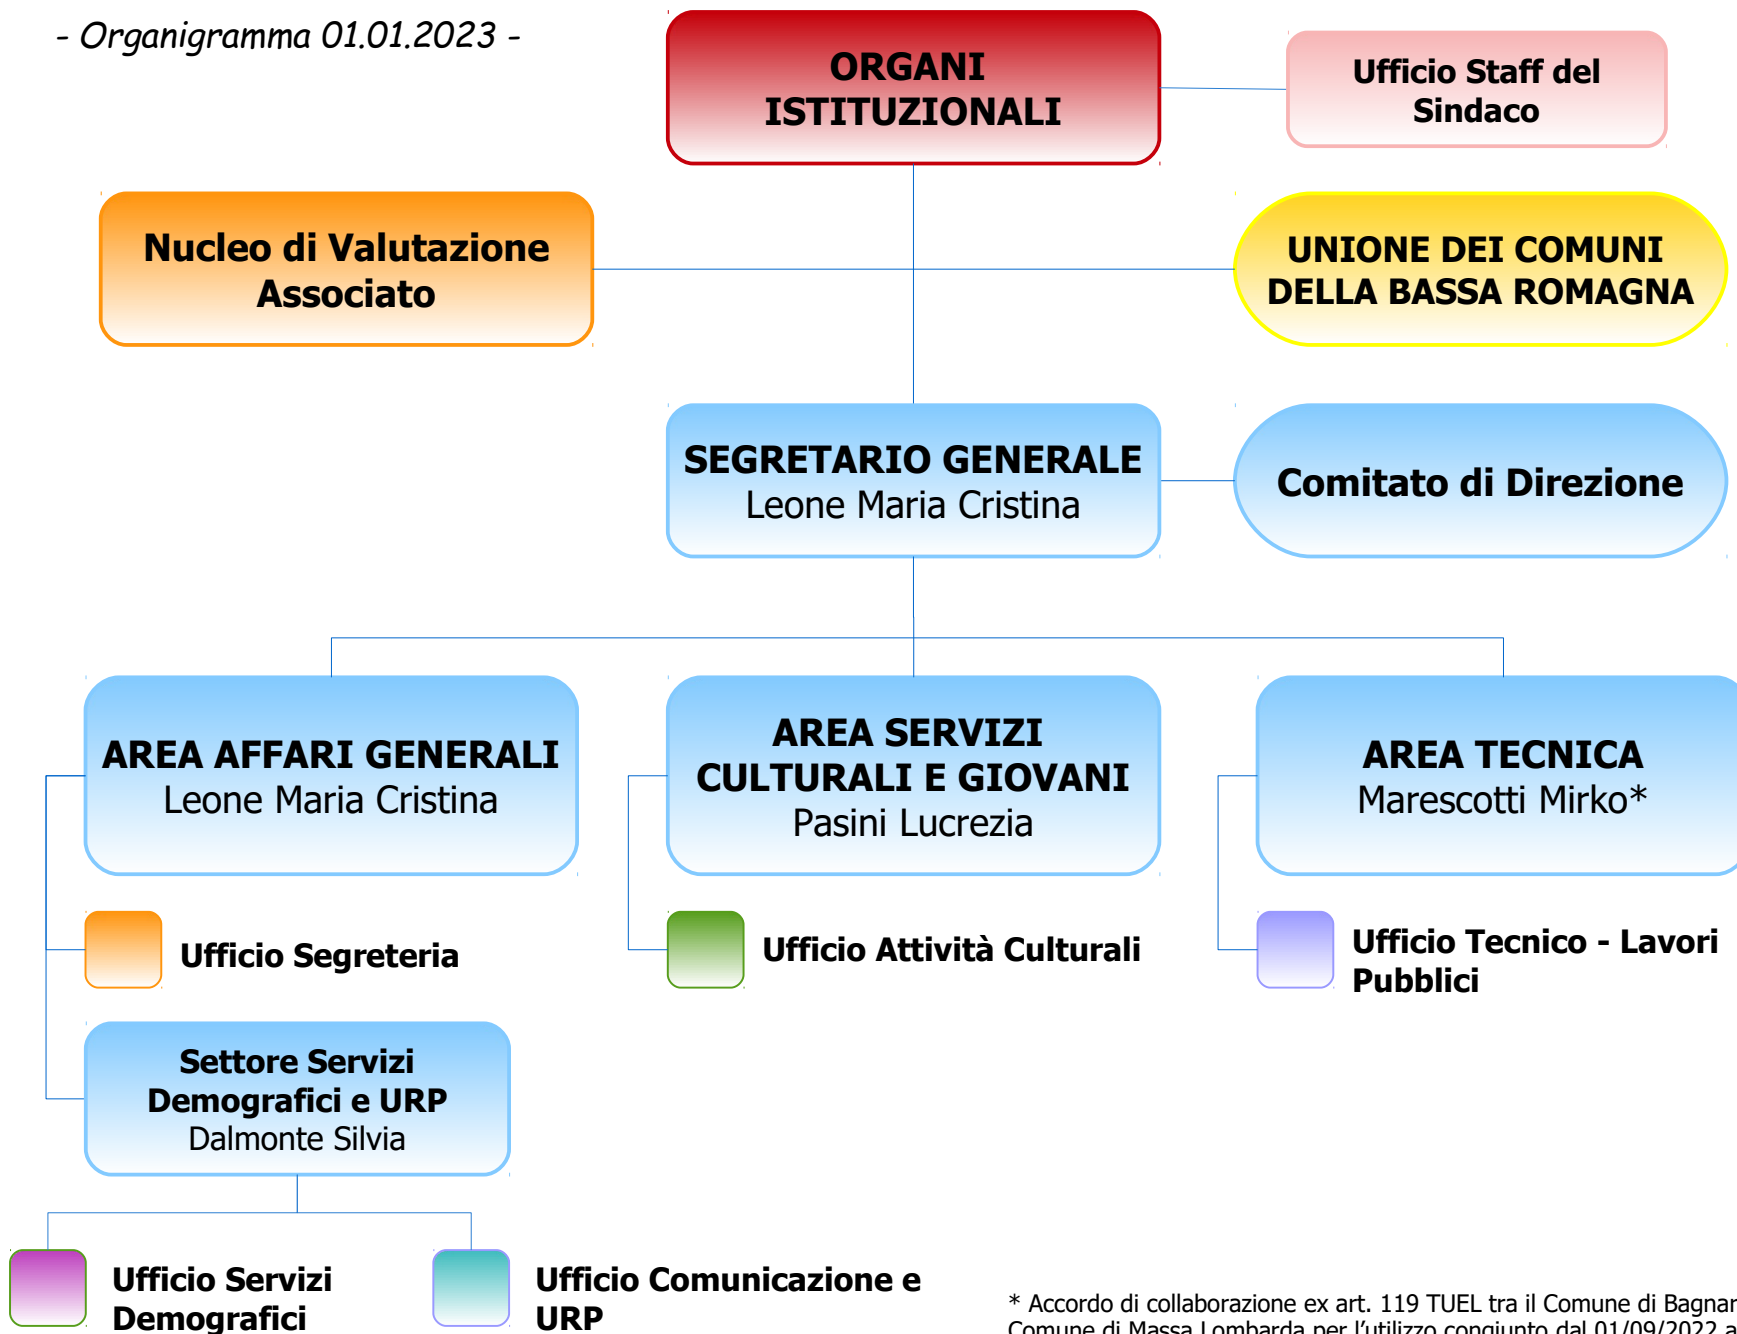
- Organigramma 01.01.2023 -

ORGANI ISTITUZIONALI

Ufficio Staff del Sindaco

Nucleo di Valutazione Associato

UNIONE DEI COMUNI DELLA BASSA ROMAGNA

SEGRETARIO GENERALE
Leone Maria Cristina

Comitato di Direzione

AREA AFFARI GENERALI
Leone Maria Cristina

AREA SERVIZI CULTURALI E GIOVANI
Pasini Lucrezia

AREA TECNICA
Marescotti Mirko*

Ufficio Segreteria

Ufficio Attività Culturali

Ufficio Tecnico - Lavori Pubblici

Settore Servizi Demografici e URP
Dalmonte Silvia

Ufficio Servizi Demografici

Ufficio Comunicazione e URP

* Accordo di collaborazione ex art. 119 TUEL tra il Comune di Bagnar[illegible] Comune di Massa Lombarda per l'utilizzo congiunto dal 01/09/2022 a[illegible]